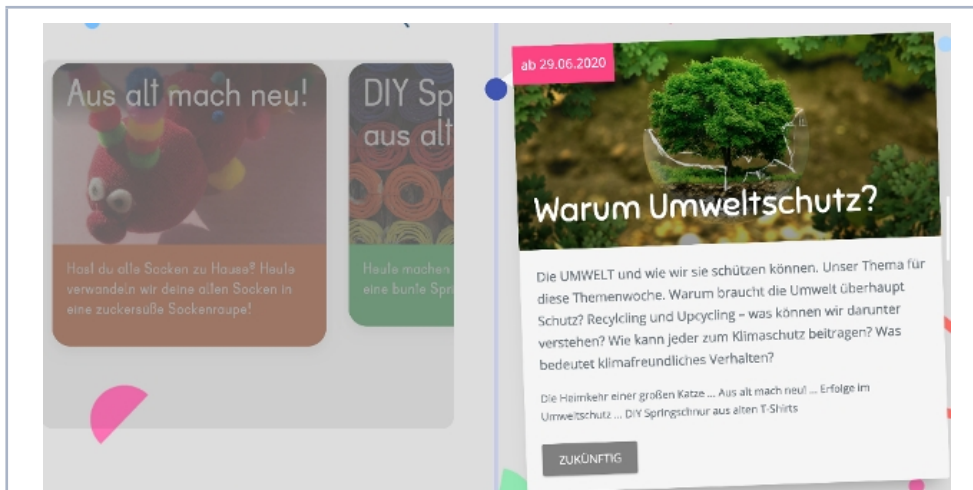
Aus alt mach neu!

Hast du alte Socken zu Hause? Heute verwandeln wir deine alten Socken in eine zuckersüße Sockenraupe!

DIY Sp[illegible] aus alt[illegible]

Heute machen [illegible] eine bunte Spr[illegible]

ab 29.06.2020

Warum Umweltschutz?

Die UMWELT und wie wir sie schützen können. Unser Thema für diese Themenwoche. Warum braucht die Umwelt überhaupt Schutz? Recycling und Upcycling – was können wir darunter verstehen? Wie kann jeder zum Klimaschutz beitragen? Was bedeutet klimafreundliches Verhalten?

Die Heimkehr einer großen Katze ... Aus alt mach neu! ... Erfolge im Umweltschutz ... DIY Springschnur aus alten T-Shirts

ZUKÜNFTIG